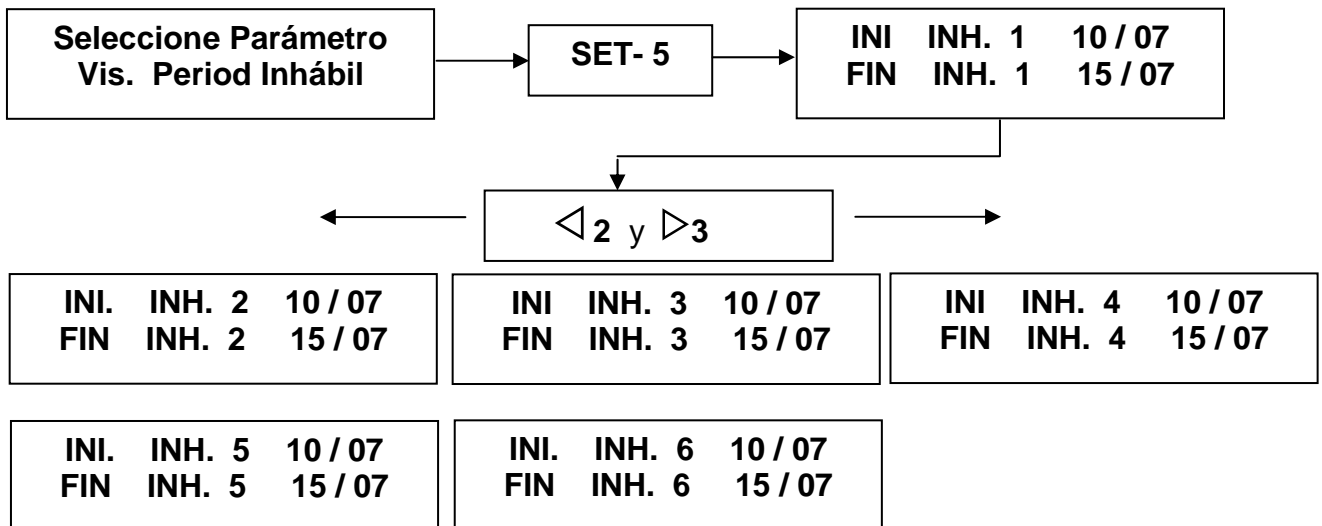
Seleccione Parámetro
Vis. Period Inhábil

SET- 5

INI INH. 1 10 / 07
FIN INH. 1 15 / 07

◁2 y ▷3

INI. INH. 2 10 / 07
FIN INH. 2 15 / 07

INI INH. 3 10 / 07
FIN INH. 3 15 / 07

INI INH. 4 10 / 07
FIN INH. 4 15 / 07

INI. INH. 5 10 / 07
FIN INH. 5 15 / 07

INI. INH. 6 10 / 07
FIN INH. 6 15 / 07